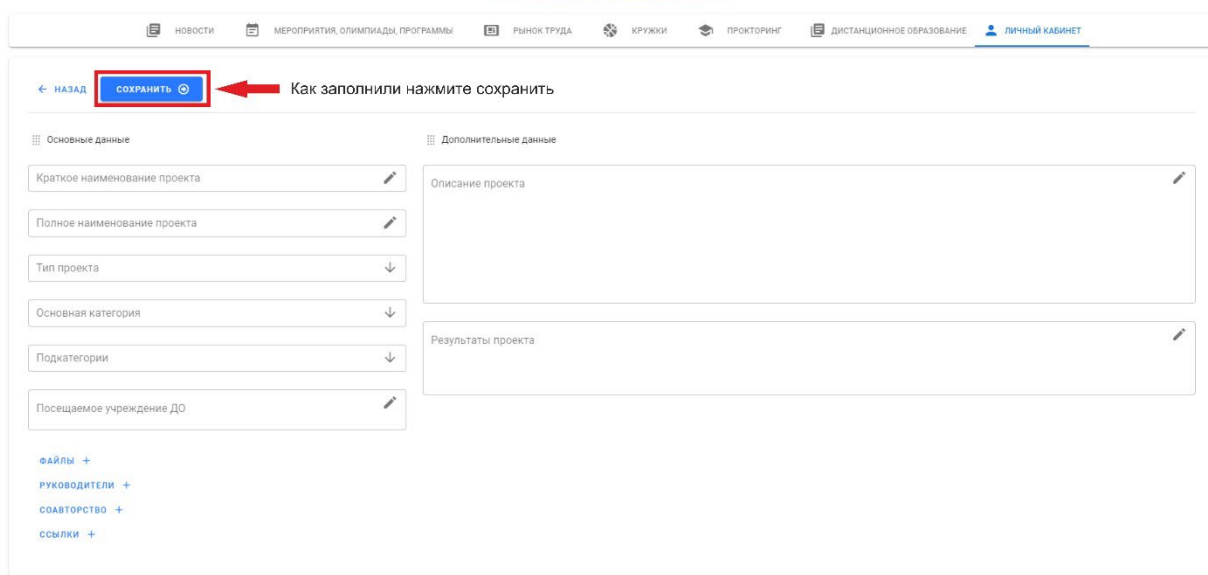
НОВОСТИ МЕРОПРИЯТИЯ, ОЛИМПИАДЫ, ПРОГРАММЫ РЫНОК ТРУДА КРУЖКИ ПРОКТОРИНГ ДИСТАНЦИОННОЕ ОБРАЗОВАНИЕ ЛИЧНЫЙ КАБИНЕТ

← НАЗАД СОХРАНИТЬ

Как заполнили нажмите сохранить

Основные данные

Краткое наименование проекта

Полное наименование проекта

Тип проекта

Основная категория

Подкатегории

Посещаемое учреждение ДО

ФАЙЛЫ +

РУКОВОДИТЕЛИ +

СОАВТОРСТВО +

ССЫЛКИ +

Дополнительные данные

Описание проекта

Результаты проекта